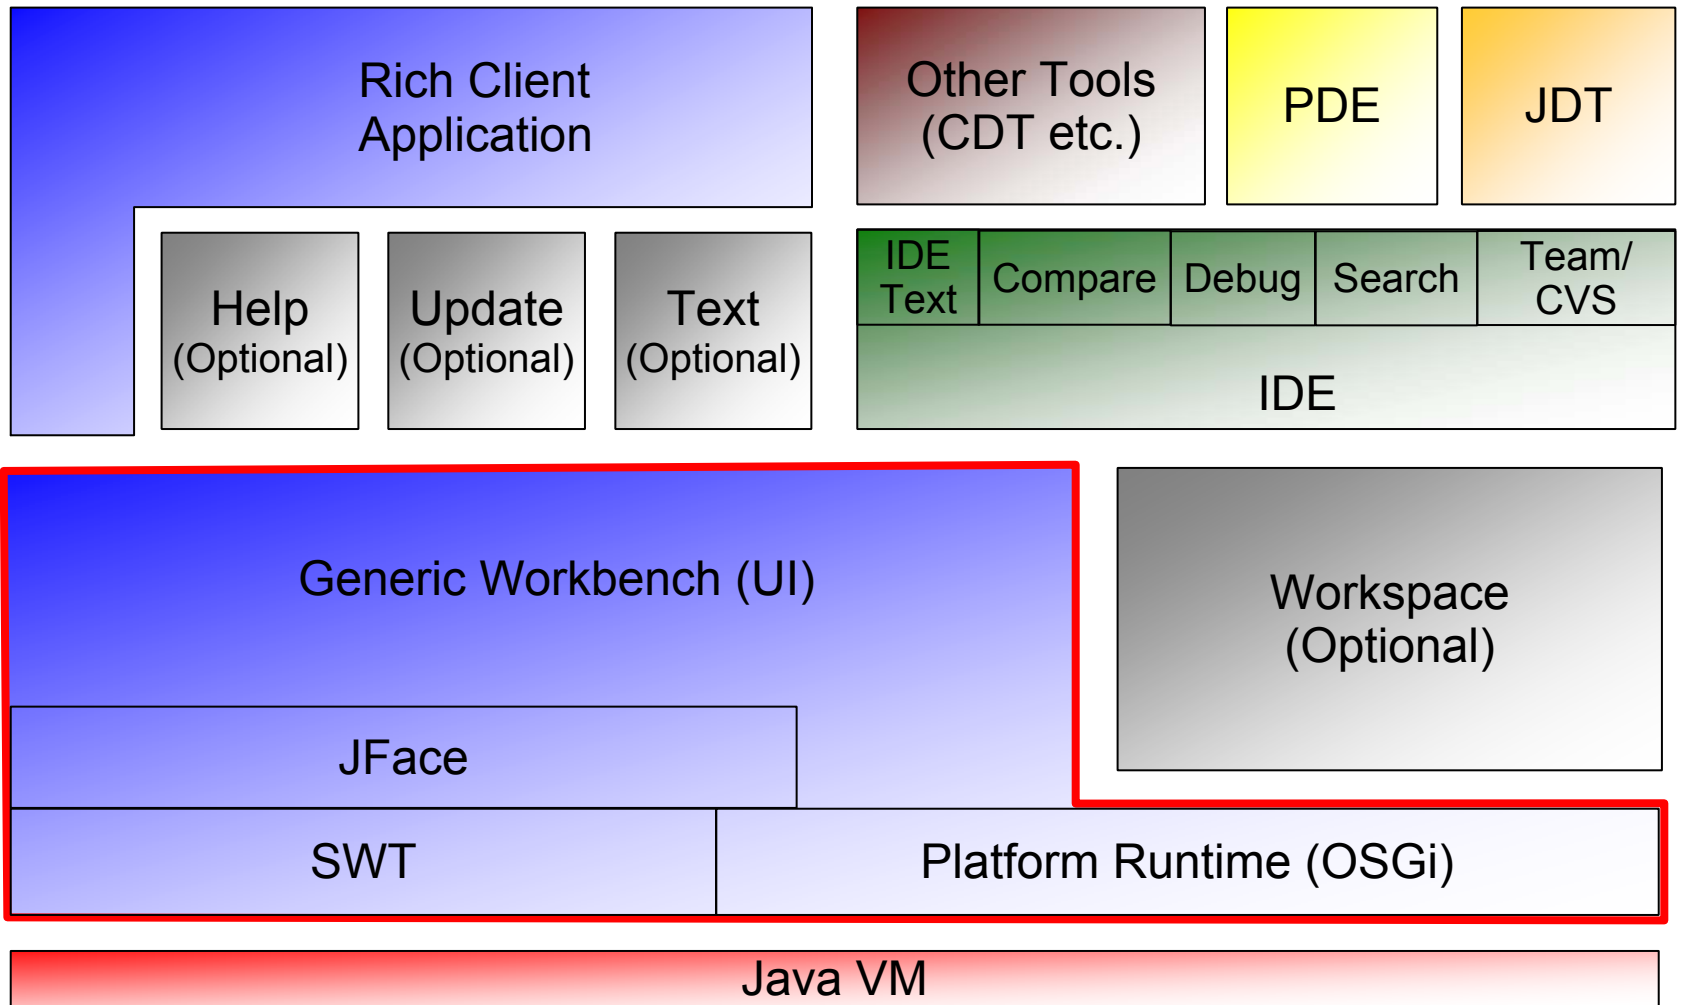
Rich Client Application

Other Tools (CDT etc.)

PDE

JDT

Help (Optional)

Update (Optional)

Text (Optional)

IDE Text

Compare

Debug

Search

Team/ CVS

IDE

Generic Workbench (UI)

Workspace (Optional)

JFace

SWT

Platform Runtime (OSGi)

Java VM